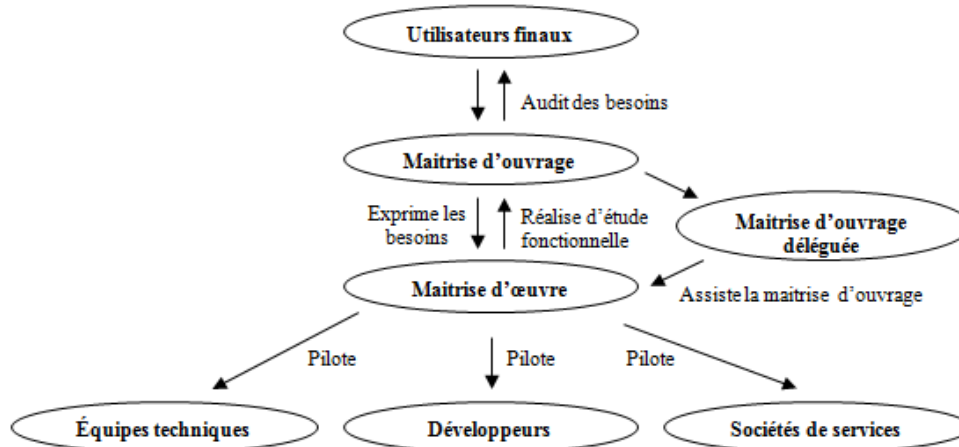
Utilisateurs finaux

Audit des besoins

Maitrise d'ouvrage

Exprime les besoins

Réalise d'étude fonctionnelle

Maitrise d'ouvrage déléguée

Maitrise d'œuvre

Assiste la maitrise d'ouvrage

Pilote

Pilote

Pilote

Équipes techniques

Développeurs

Sociétés de services